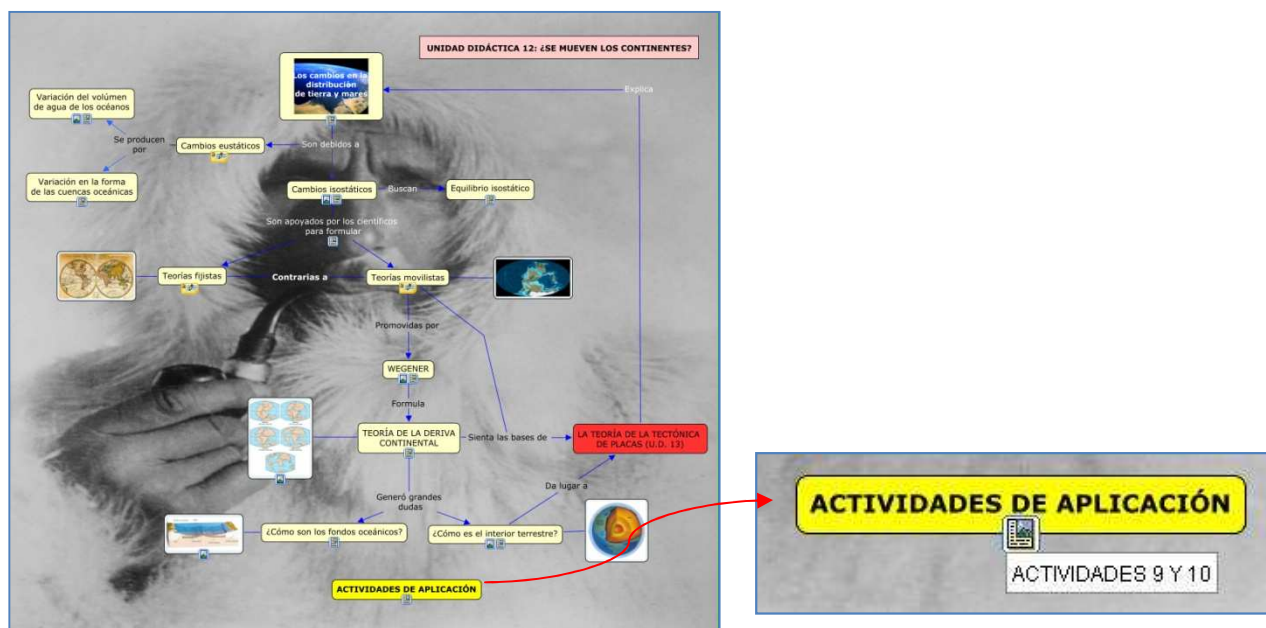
UNIDAD DIDÁCTICA 12: ¿SE MUEVEN LOS CONTINENTES?

Los cambios en la distribución de tierra y mares

Explica

Son debidos a

Cambios eustáticos

Se producen por

Variación del volúmen de agua de los océanos

Variación en la forma de las cuencas oceánicas

Cambios isostáticos

Buscan

Equilibrio isostático

Son apoyados por los científicos para formular

Teorías fijistas

Contrarias a

Teorías movilistas

Promovidas por

WEGENER

Formula

TEORÍA DE LA DERIVA CONTINENTAL

Sienta las bases de

LA TEORÍA DE LA TECTÓNICA DE PLACAS (U.D. 13)

Da lugar a

Generó grandes dudas

¿Cómo son los fondos oceánicos?

¿Cómo es el interior terrestre?

ACTIVIDADES DE APLICACIÓN

ACTIVIDADES DE APLICACIÓN

ACTIVIDADES 9 Y 10